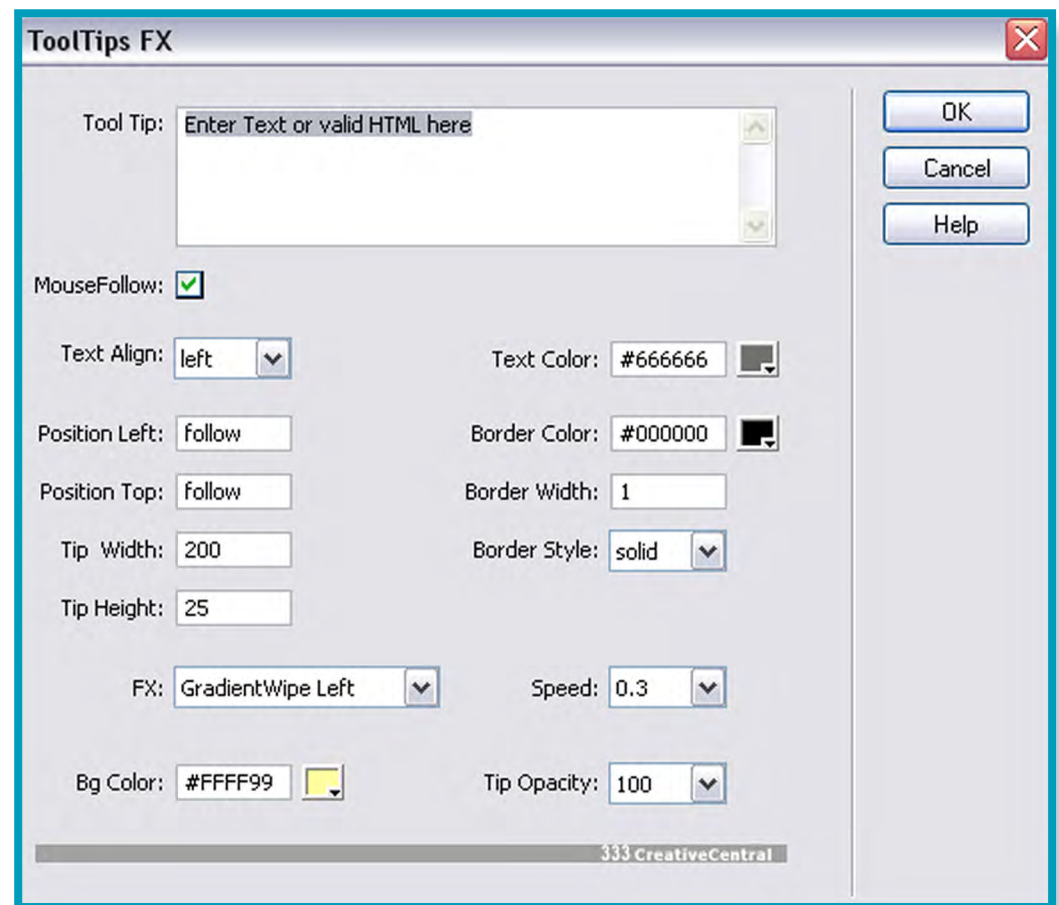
ToolTips FX

Tool Tip: Enter Text or valid HTML here

OK
Cancel
Help

MouseFollow:

Text Align: left
Text Color: #666666

Position Left: follow
Border Color: #000000

Position Top: follow
Border Width: 1

Tip Width: 200
Border Style: solid

Tip Height: 25

FX: GradientWipe Left
Speed: 0.3

Bg Color: #FFFF99
Tip Opacity: 100

333 CreativeCentral